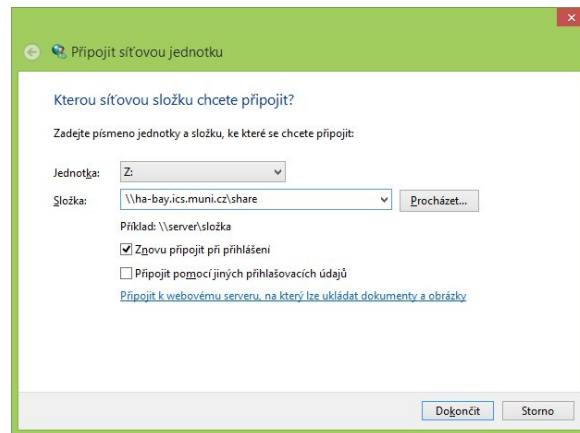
Připojit síťovou jednotku

Kterou síťovou složku chcete připojit?

Zadejte písmeno jednotky a složku, ke které se chcete připojit:

Jednotka: Z:

Složka: \\ha-bay.ics.muni.cz\share

Procházet...

Příklad: \\server\složka

Znovu připojit při přihlášení

Připojit pomocí jiných přihlašovacích údajů

Připojit k webovému serveru, na který lze ukládat dokumenty a obrázky

Dokončit

Storno